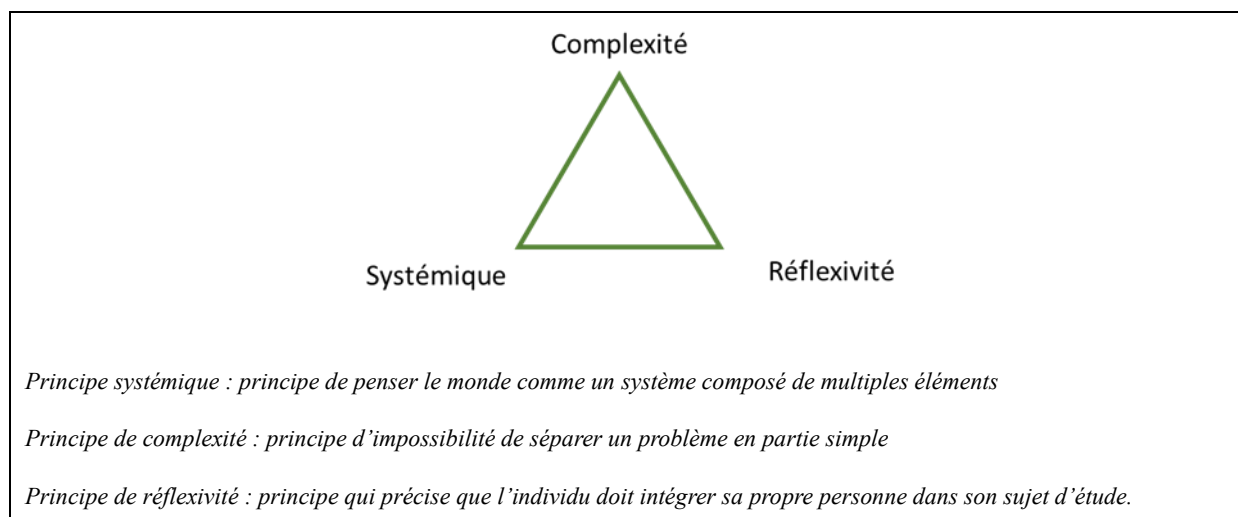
Complexité

Systémique

Réflexivité

Principe systémique : principe de penser le monde comme un système composé de multiples éléments

Principe de complexité : principe d'impossibilité de séparer un problème en partie simple

Principe de réflexivité : principe qui précise que l'individu doit intégrer sa propre personne dans son sujet d'étude.